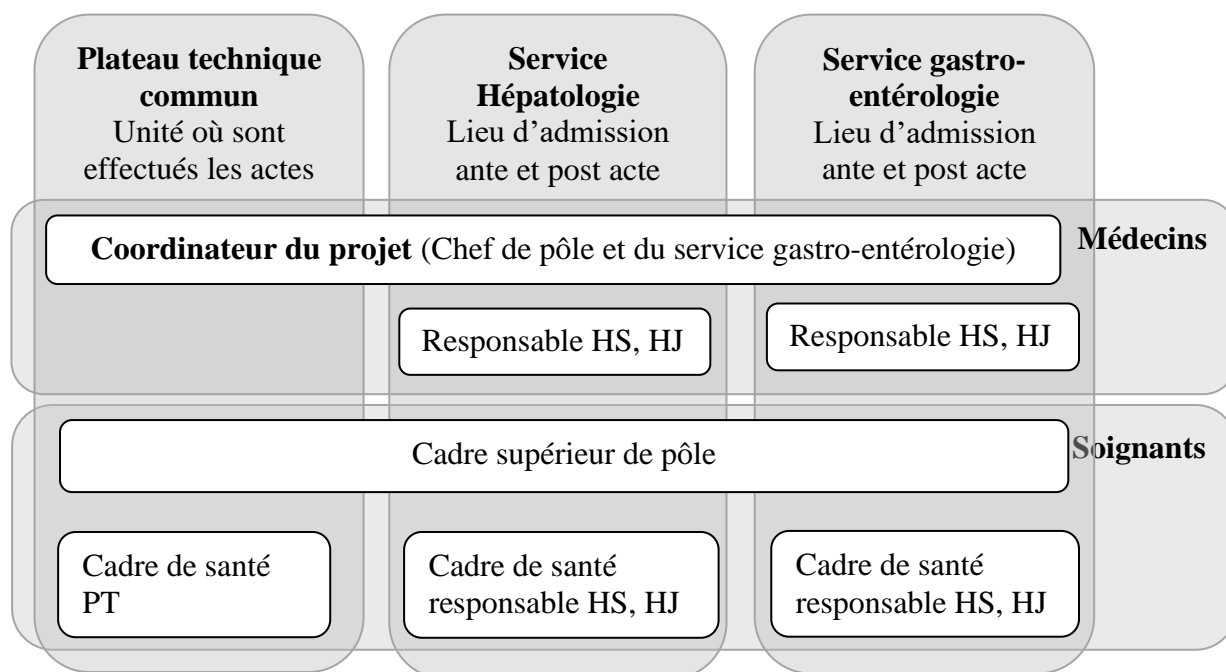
**Plateau technique commun**
Unité où sont effectués les actes

**Service Hépatologie**
Lieu d'admission ante et post acte

**Service gastro-entérologie**
Lieu d'admission ante et post acte

**Médecins**

**Coordinateur du projet** (Chef de pôle et du service gastro-entérologie)

Responsable HS, HJ

Responsable HS, HJ

**Soignants**

Cadre supérieur de pôle

Cadre de santé PT

Cadre de santé responsable HS, HJ

Cadre de santé responsable HS, HJ